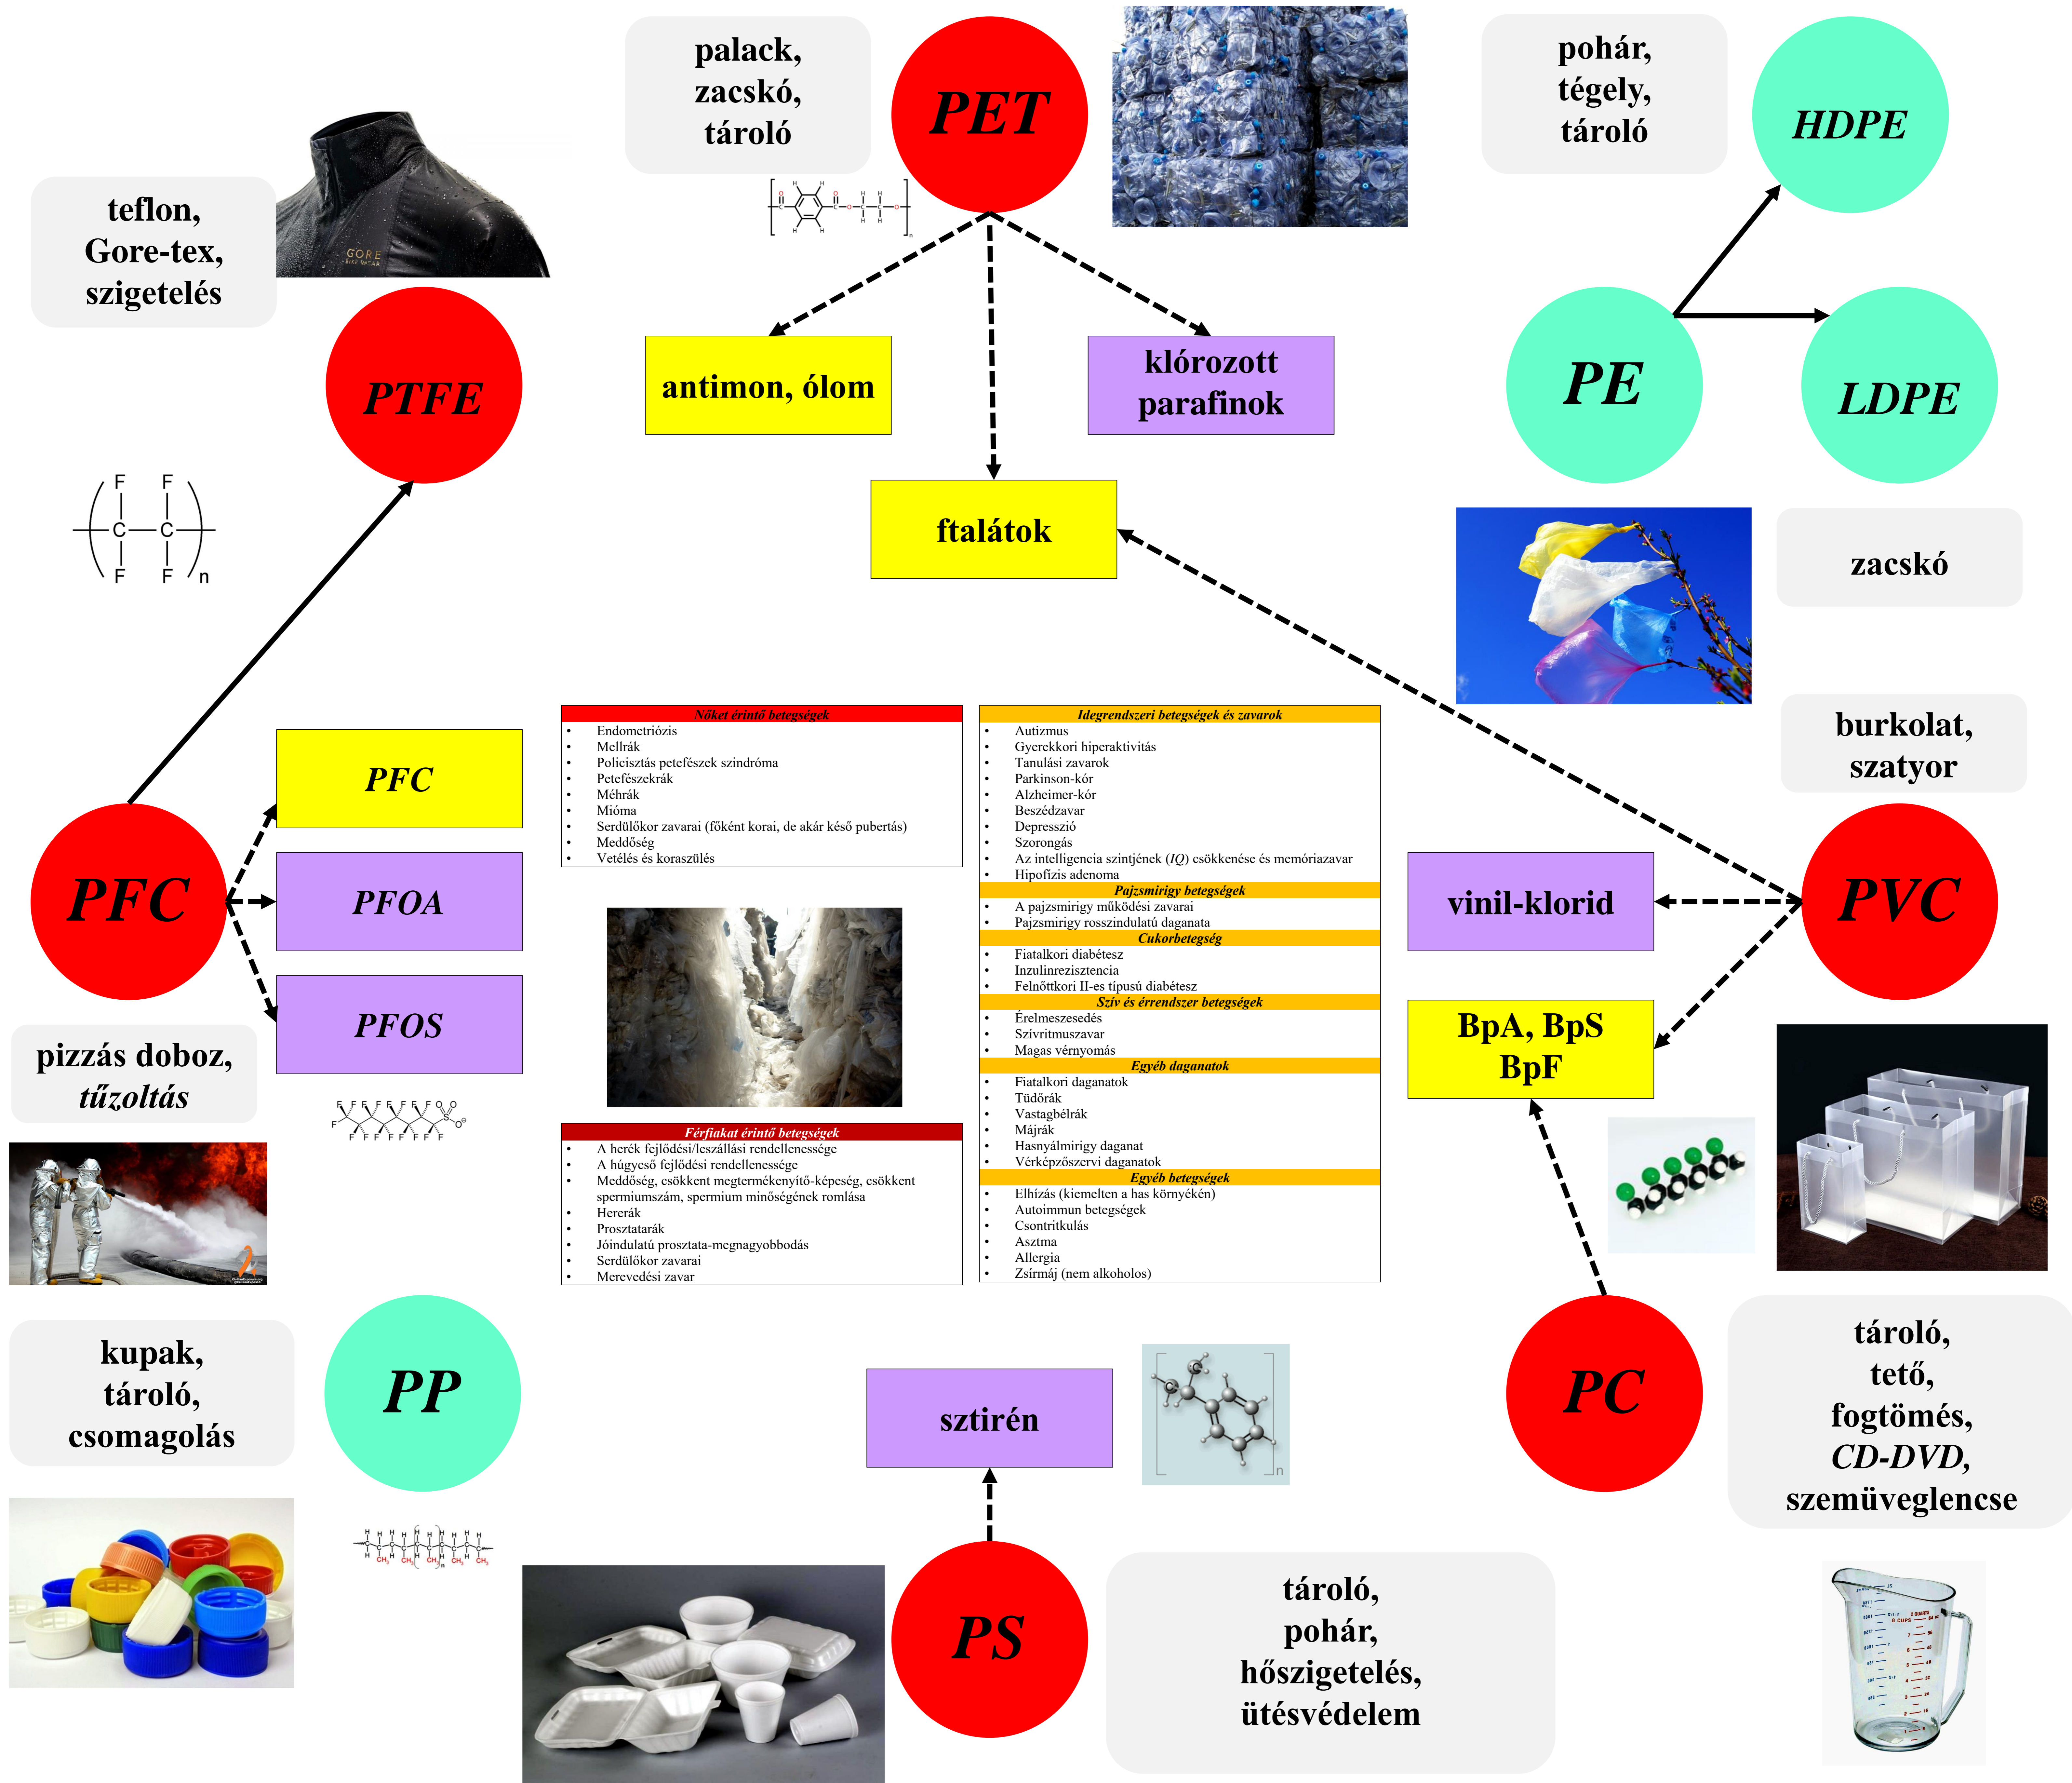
palack, zacskó, tároló

PET

pohár, tégely, tároló

HDPE

teflon, Gore-tex, szigetelés

GORE

PTFE

antimon, ólom

klórozott parafinok

PE

LDPE

ftalátok

zacskó

burkolat, szatyor

PFC

PFC

PFOA

PFOS

PVC

vinil-klorid

BpA, BpS BpF

pizzás doboz, tűzoltás

Nőket érintő betegségek
- Endometriózis
- Mellrák
- Policisztás petefészek szindróma
- Petefészekrák
- Méhrák
- Mióma
- Serdülőkor zavarai (főként korai, de akár késő pubertás)
- Meddőség
- Vetélés és koraszülés

Férfiakat érintő betegségek
- A herék fejlődési/leszállási rendellenessége
- A húgycső fejlődési rendellenessége
- Meddőség, csökkent megtermékenyítő-képeség, csökkent spermiumszám, spermium minőségének romlása
- Hererák
- Prosztatarák
- Jóindulatú prosztata-megnagyobbodás
- Serdülőkor zavarai
- Merevedési zavar

Idegrendszeri betegségek és zavarok
- Autizmus
- Gyerekkori hiperaktivitás
- Tanulási zavarok
- Parkinson-kór
- Alzheimer-kór
- Beszédzavar
- Depresszió
- Szorongás
- Az intelligencia szintjének (IQ) csökkenése és memóriazavar
- Hipofízis adenoma
Pajzsmirigy betegségek
- A pajzsmirigy működési zavarai
- Pajzsmirigy rosszindulatú daganata
Cukorbetegség
- Fiatalkori diabétesz
- Inzulinrezisztencia
- Felnőttkori II-es típusú diabétesz
Szív és érrendszer betegségek
- Érelmeszesedés
- Szívritmuszavar
- Magas vérnyomás
Egyéb daganatok
- Fiatalkori daganatok
- Tüdőrák
- Vastagbélrák
- Májrák
- Hasnyálmirigy daganat
- Vérképzőszervi daganatok
Egyéb betegségek
- Elhízás (kiemelten a has környékén)
- Autoimmun betegségek
- Csontritkulás
- Asztma
- Allergia
- Zsírmáj (nem alkoholos)

kupak, tároló, csomagolás

PP

sztirén

PC

tároló, tető, fogtömés, CD-DVD, szemüveglencse

PS

tároló, pohár, hőszigetelés, ütésvédelem